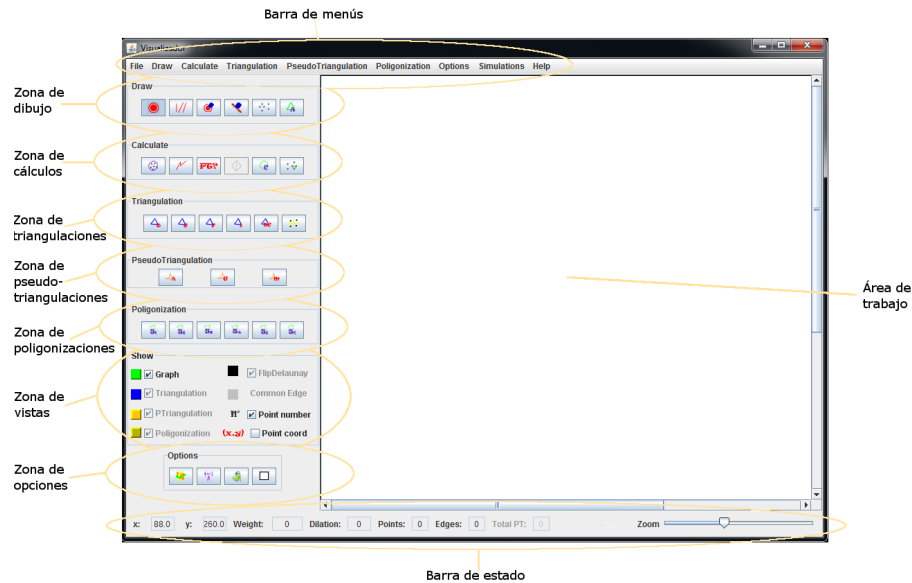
Barra de menús

Visualizador

File Draw Calculate Triangulation PseudoTriangulation Poligonization Options Simulations Help

Zona de dibujo

Draw

Zona de cálculos

Calculate

Zona de triangulaciones

Triangulation

Zona de pseudo-triangulaciones

PseudoTriangulation

Zona de poligonizaciones

Poligonization

Zona de vistas

Show

Graph

FlipDelaunay

Triangulation

Common Edge

PTriangulation

Point number

Poligonization

(x,y)

Point coord

Zona de opciones

Options

Área de trabajo

x: 88.0 y: 260.0 Weight: 0 Dilation: 0 Points: 0 Edges: 0 Total PT: 0 Zoom

Barra de estado